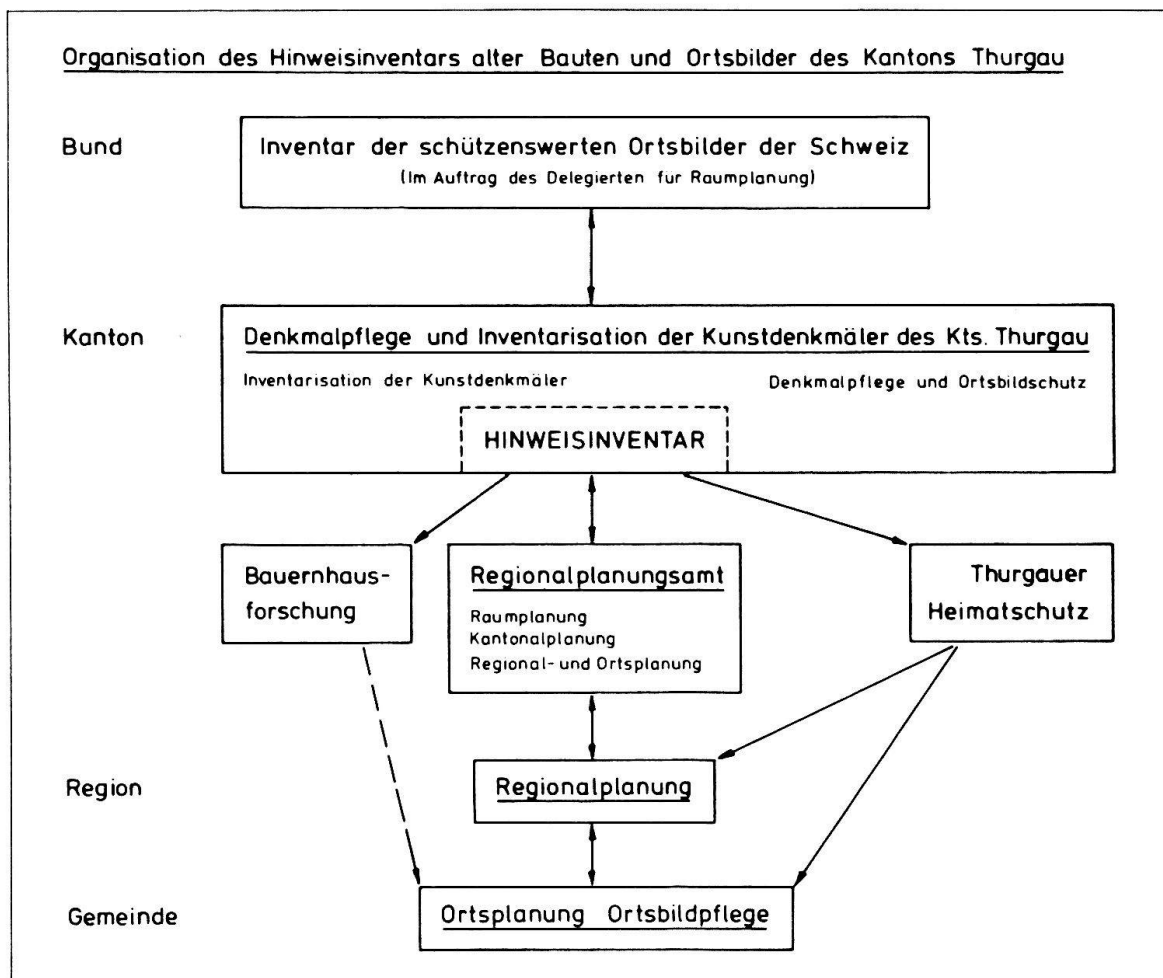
Organisation des Hinweisinventars alter Bauten und Ortsbilder des Kantons Thurgau

Bund

Inventar der schützenswerten Ortsbilder der Schweiz
(Im Auftrag des Delegierten fur Raumplanung)

Kanton

Denkmalpflege und Inventarisation der Kunstdenkmäler des Kts. Thurgau

Inventarisation der Kunstdenkmäler

Denkmalpflege und Ortsbildschutz

HINWEISINVENTAR

Bauernhausforschung

Regionalplanungsamt
Raumplanung
Kantonalplanung
Regional- und Ortsplanung

Thurgauer Heimatschutz

Region

Regionalplanung

Gemeinde

Ortsplanung Ortsbildpflege